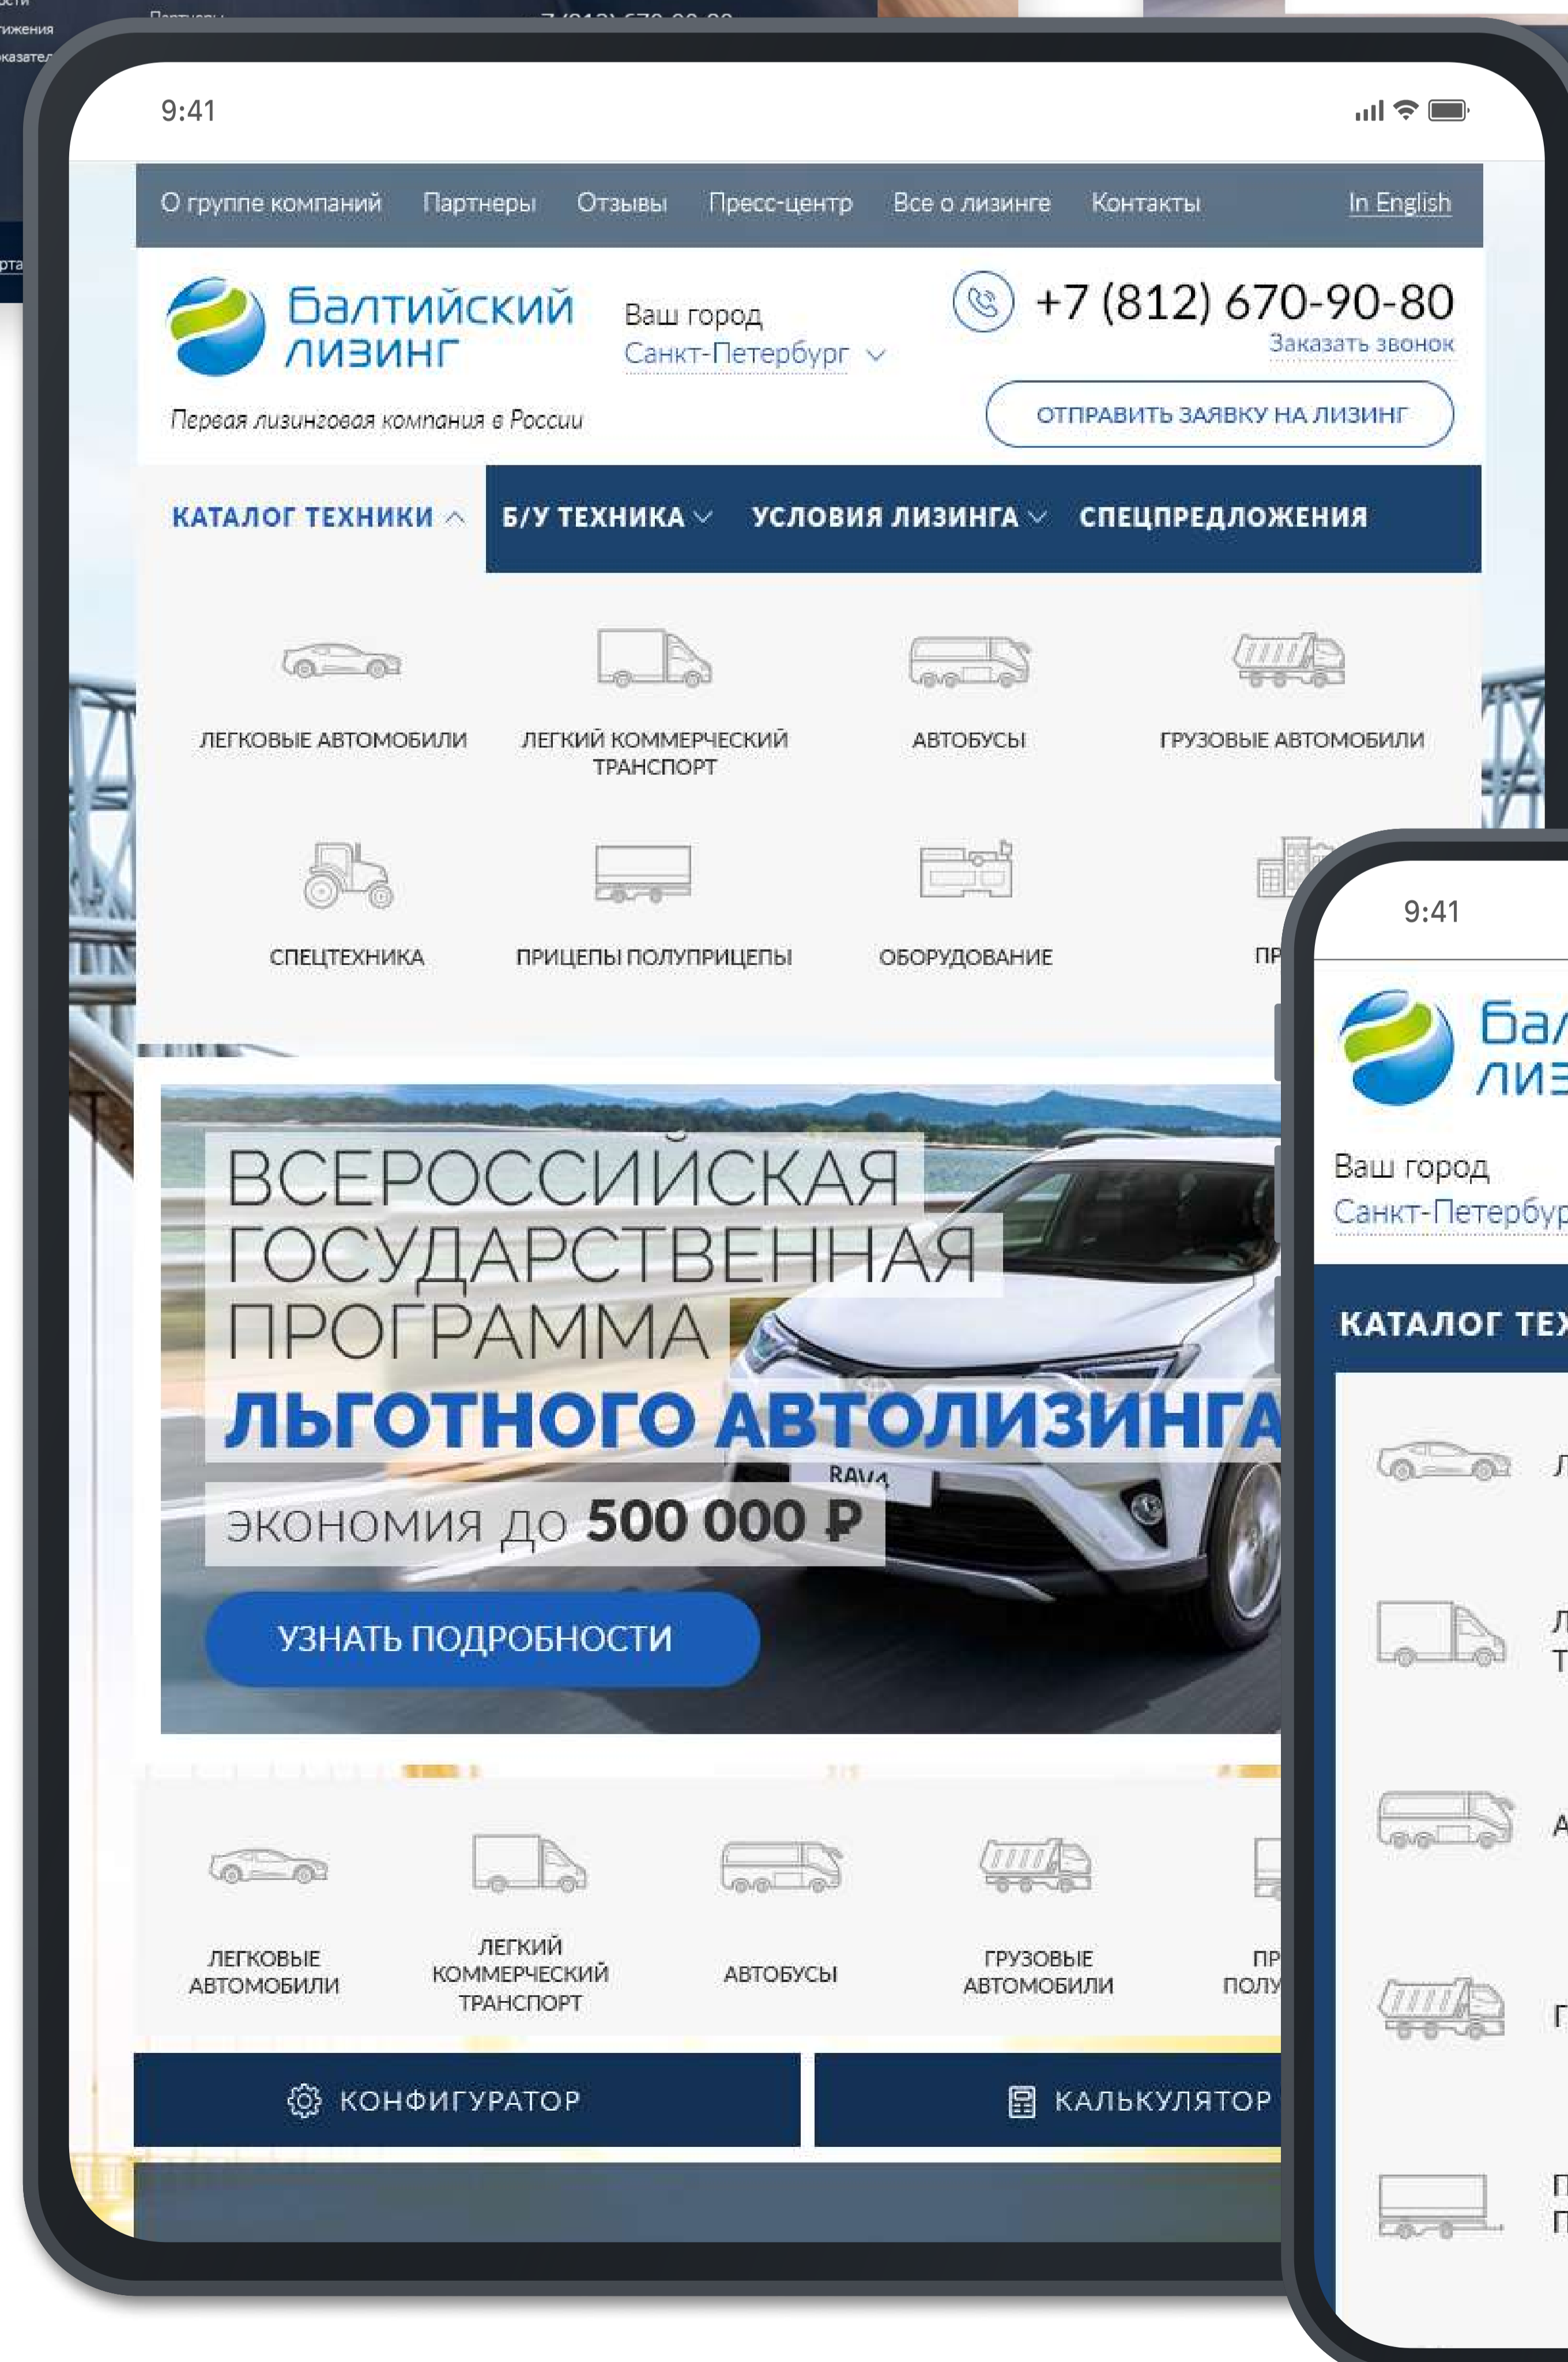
9:41

О группе компаний Партнеры Отзывы Пресс-центр Все о лизинге Контакты In English

Балтийский лизинг

Первая лизинговая компания в России

Ваш город
Санкт-Петербург

+7 (812) 670-90-80
Заказать звонок

ОТПРАВИТЬ ЗАЯВКУ НА ЛИЗИНГ

КАТАЛОГ ТЕХНИКИ Б/У ТЕХНИКА УСЛОВИЯ ЛИЗИНГА СПЕЦПРЕДЛОЖЕНИЯ

ЛЕГКОВЫЕ АВТОМОБИЛИ
ЛЕГКИЙ КОММЕРЧЕСКИЙ ТРАНСПОРТ
АВТОБУСЫ
ГРУЗОВЫЕ АВТОМОБИЛИ
СПЕЦТЕХНИКА
ПРИЦЕПЫ ПОЛУПРИЦЕПЫ
ОБОРУДОВАНИЕ
ПР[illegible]

ВСЕРОССИЙСКАЯ ГОСУДАРСТВЕННАЯ ПРОГРАММА
ЛЬГОТНОГО АВТОЛИЗИНГА
ЭКОНОМИЯ ДО 500 000 ₽

УЗНАТЬ ПОДРОБНОСТИ

ЛЕГКОВЫЕ АВТОМОБИЛИ
ЛЕГКИЙ КОММЕРЧЕСКИЙ ТРАНСПОРТ
АВТОБУСЫ
ГРУЗОВЫЕ АВТОМОБИЛИ
ПР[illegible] ПОЛУ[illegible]

КОНФИГУРАТОР
КАЛЬКУЛЯТОР

9:41

Бал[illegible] лиз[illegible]

Ваш город
Санкт-Петербур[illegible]

КАТАЛОГ ТЕХ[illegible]